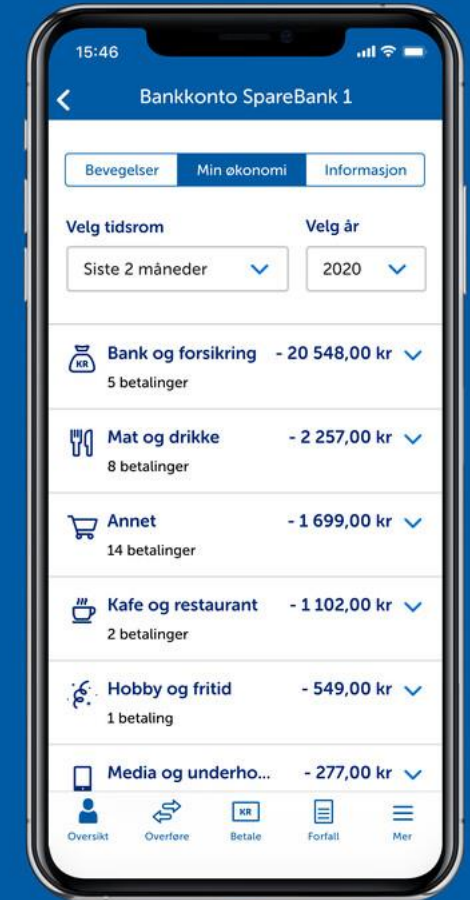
15:46

Bankkonto SpareBank 1

Bevegelser | Min økonomi | Informasjon

Velg tidsrom
Siste 2 måneder

Velg år
2020

KR Bank og forsikring - 20 548,00 kr
5 betalinger

Mat og drikke - 2 257,00 kr
8 betalinger

Annet - 1 699,00 kr
14 betalinger

Kafe og restaurant - 1 102,00 kr
2 betalinger

Hobby og fritid - 549,00 kr
1 betaling

Media og underho... - 277,00 kr

Oversikt
Overføre
KR Betale
Forfall
Mer